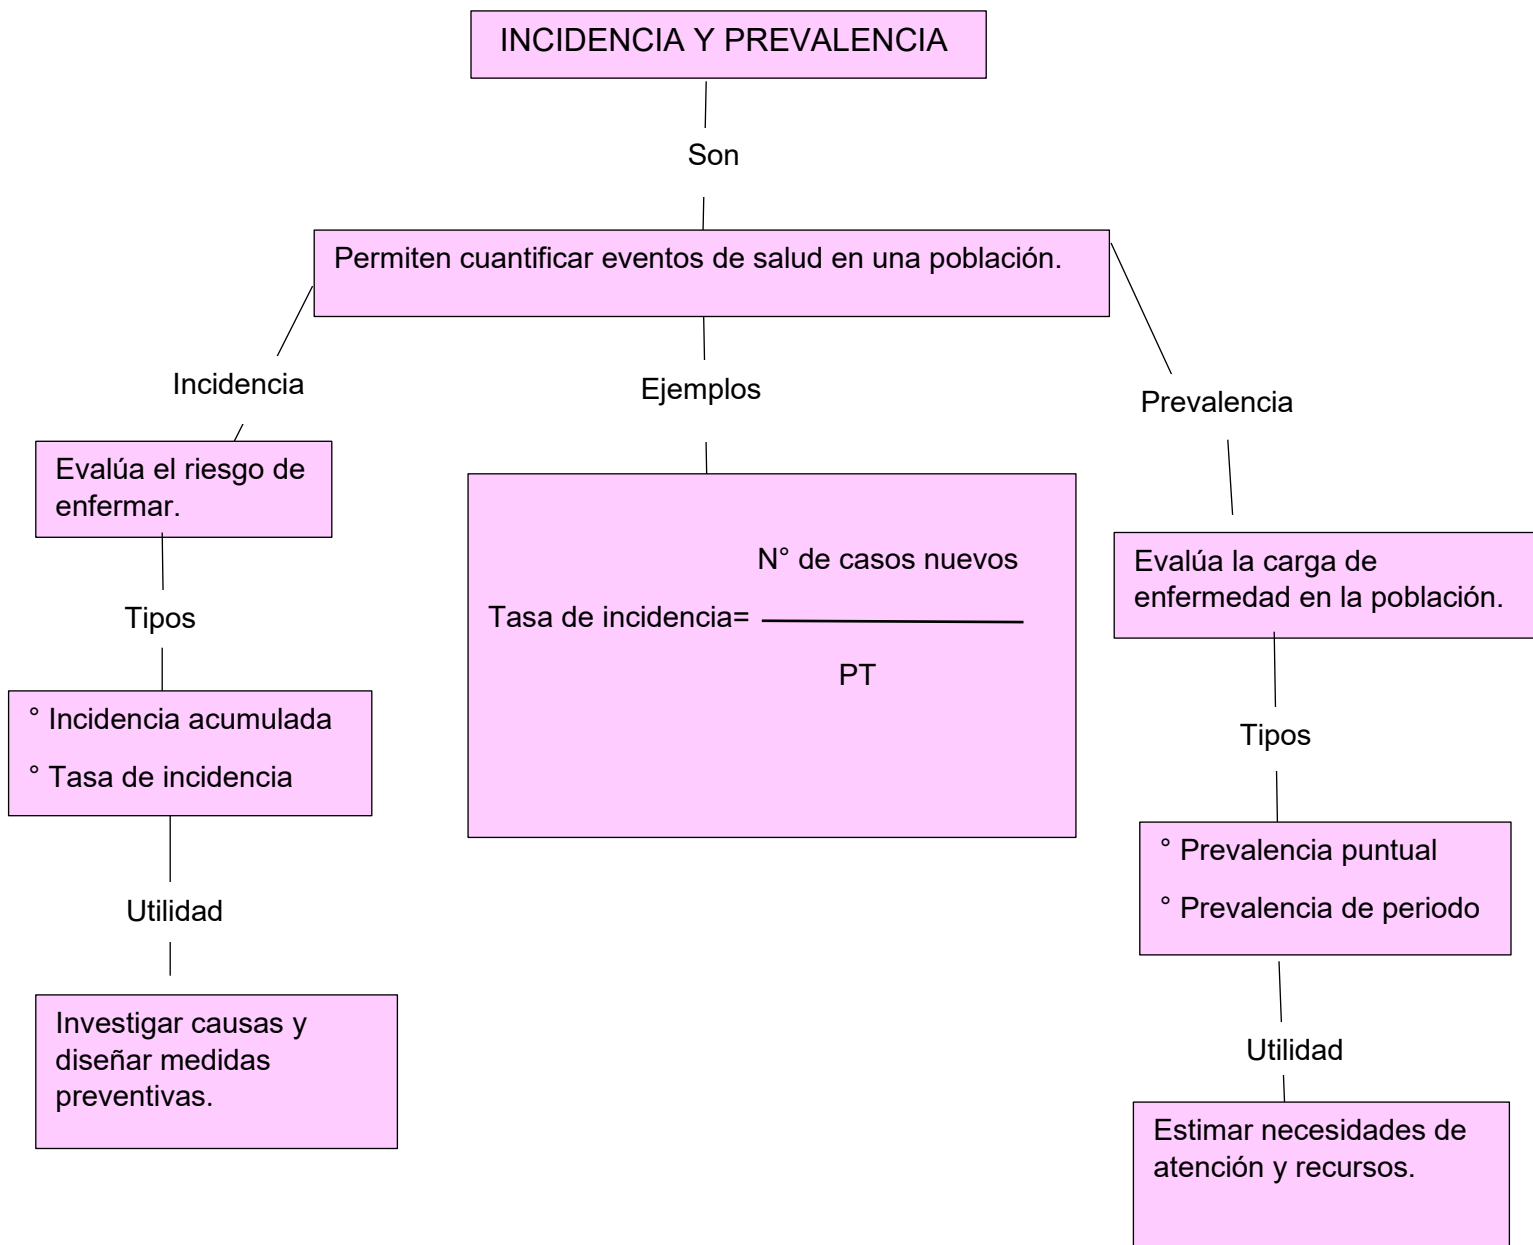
INCIDENCIA Y PREVALENCIA

Son

Permiten cuantificar eventos de salud en una población.

Incidencia

Evalúa el riesgo de enfermar.

Tipos

° Incidencia acumulada

° Tasa de incidencia

Utilidad

Investigar causas y diseñar medidas preventivas.

Ejemplos

Tasa de incidencia= $\frac{\text{N° de casos nuevos}}{\text{PT}}$

Prevalencia

Evalúa la carga de enfermedad en la población.

Tipos

° Prevalencia puntual

° Prevalencia de periodo

Utilidad

Estimar necesidades de atención y recursos.